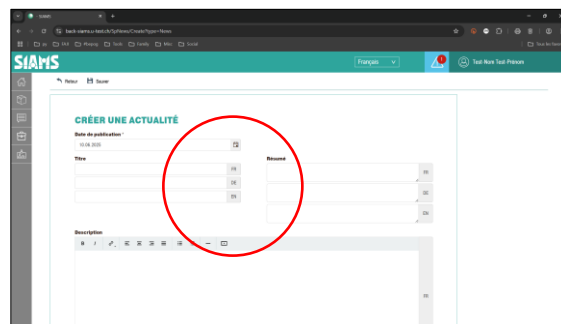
SIAMS

back-siams.u-test.ch/SpNews/Create?type=News

Français

1

Test Nom Test Prénom

Retour  Sauver

CRÉER UNE ACTUALITÉ

Date de publication *

10.06.2025

Titre

FR

DE

EN

Résumé

FR

DE

EN

Description

B I

FR